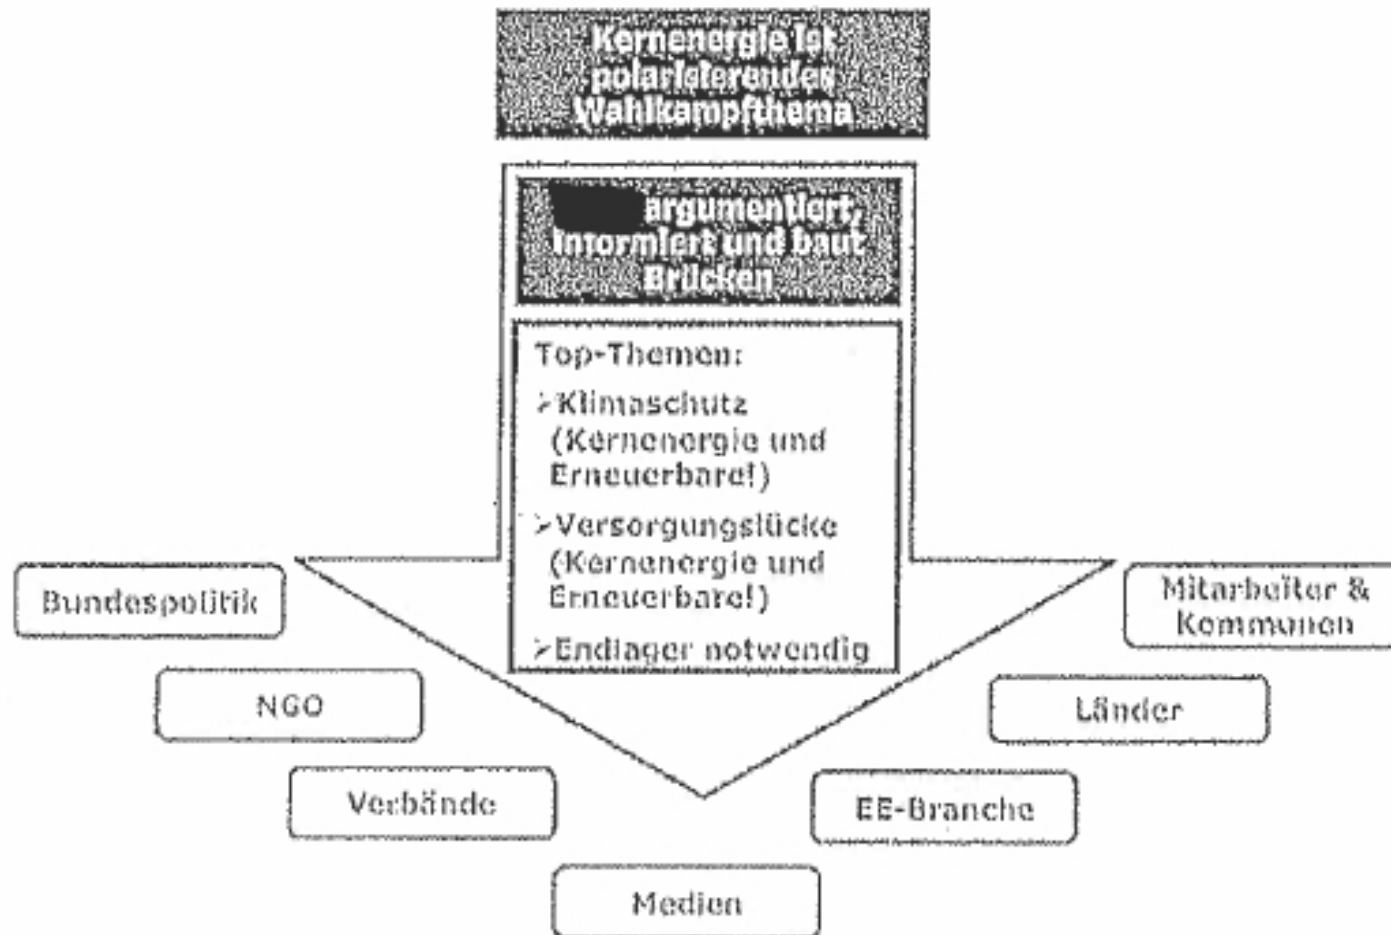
Kernenergie ist polarisierendes Wahlkampfthema

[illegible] argumentiert, informiert und baut Brücken

Top-Themen:
➢Klimaschutz (Kernenergie und Erneuerbare!)
➢Versorgungslücke (Kernenergie und Erneuerbare!)
➢Endlager notwendig

Bundespolitik

NGO

Verbände

Medien

EE-Branche

Länder

Mitarbeiter & Kommunen